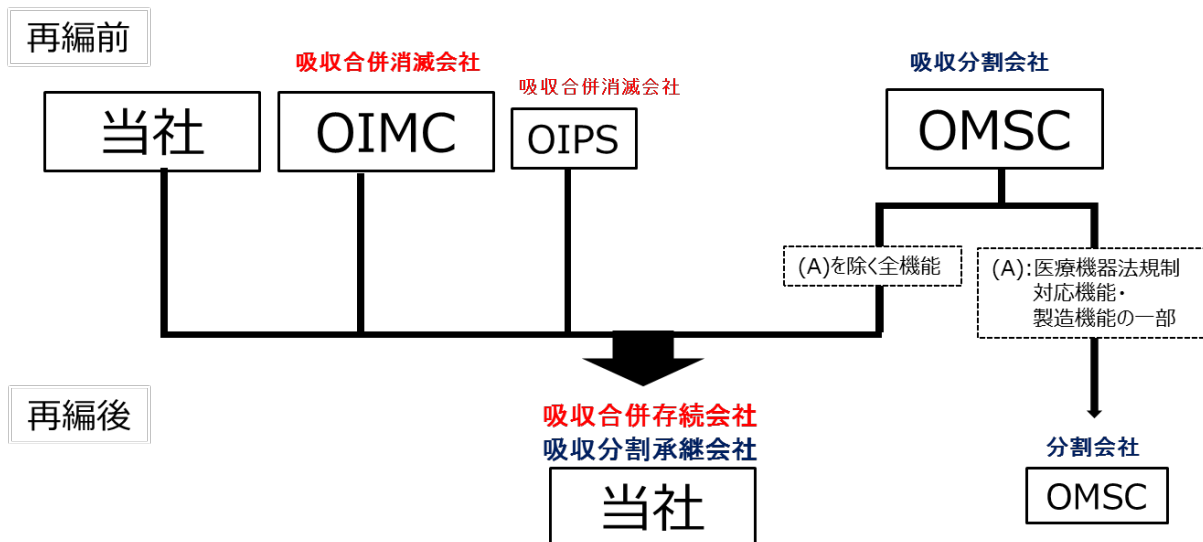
再編前

吸収合併消滅会社

吸収合併消滅会社

吸収分割会社

当社

OIMC

OIPS

OMSC

(A)を除く全機能

(A):医療機器法規制対応機能・製造機能の一部

再編後

吸収合併存続会社
吸収分割承継会社

当社

分割会社

OMSC